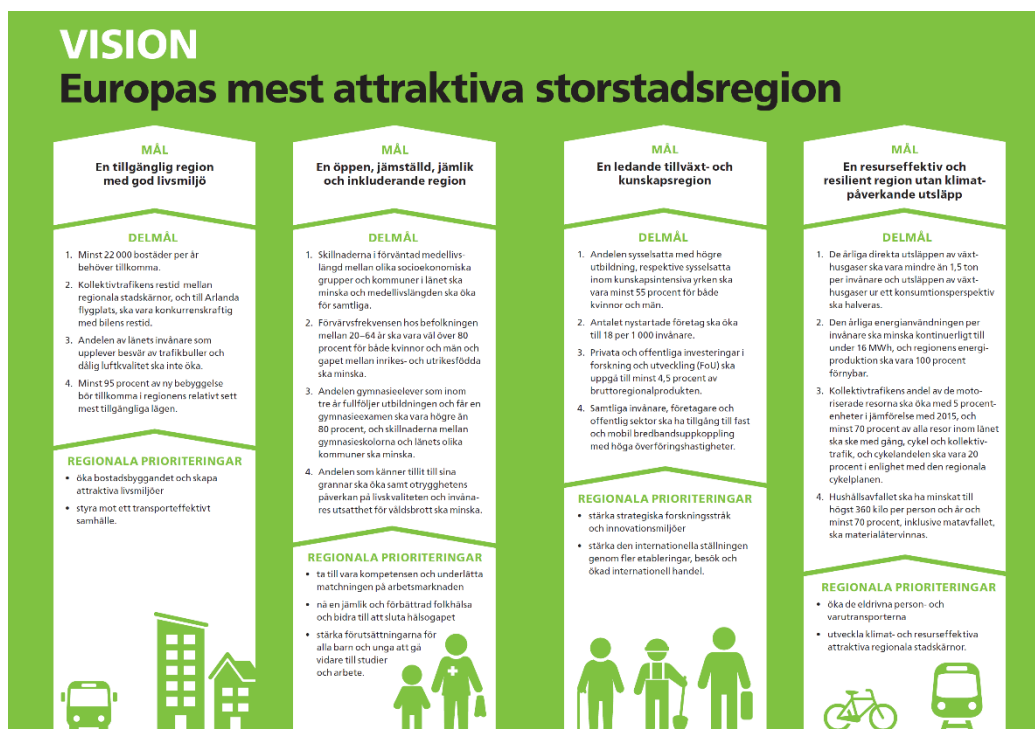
VISION
Europas mest attraktiva storstadsregion

MÅL
En tillgänglig region med god livsmiljö

DELMÅL
1. Minst 22 000 bostäder per år behöver tillkomma.
2. Kollektivtrafikens restid mellan regionala stadskärnor, och till Arlanda flygplats, ska vara konkurrenskraftig med bilens restid.
3. Andelen av länets invånare som upplever besvär av trafikbuller och dålig luftkvalitet ska inte öka.
4. Minst 95 procent av ny bebyggelse bör tillkomma i regionens relativt sett mest tillgängliga lägen.

REGIONALA PRIORITERINGAR
• öka bostadsbyggandet och skapa attraktiva livsmiljöer
• styra mot ett transporteffektivt samhälle.

MÅL
En öppen, jämställd, jämlik och inkluderande region

DELMÅL
1. Skillnaderna i förväntad medellivslängd mellan olika socioekonomiska grupper och kommuner i länet ska minska och medellivslängden ska öka för samtliga.
2. Förvärvsfrekvensen hos befolkningen mellan 20–64 år ska vara väl över 80 procent för både kvinnor och män och gapet mellan inrikes- och utrikesfödda ska minska.
3. Andelen gymnasieelever som inom tre år fullföljer utbildningen och får en gymnasieexamen ska vara högre än 80 procent, och skillnaderna mellan gymnasieskolorna och länets olika kommuner ska minska.
4. Andelen som känner tillit till sina grannar ska öka samt otrygghetens påverkan på livskvaliteten och invånares utsatthet för våldsbrott ska minska.

REGIONALA PRIORITERINGAR
• ta till vara kompetensen och underlätta matchningen på arbetsmarknaden
• nå en jämlik och förbättrad folkhälsa och bidra till att sluta hälsogapet
• stärka förutsättningarna för alla barn och unga att gå vidare till studier och arbete.

MÅL
En ledande tillväxt- och kunskapsregion

DELMÅL
1. Andelen sysselsatta med högre utbildning, respektive sysselsatta inom kunskapsintensiva yrken ska vara minst 55 procent för både kvinnor och män.
2. Antalet nystartade företag ska öka till 18 per 1 000 invånare.
3. Privata och offentliga investeringar i forskning och utveckling (FoU) ska uppgå till minst 4,5 procent av bruttoregionalprodukten.
4. Samtliga invånare, företagare och offentlig sektor ska ha tillgång till fast och mobil bredbandsuppkoppling med höga överföringshastigheter.

REGIONALA PRIORITERINGAR
• stärka strategiska forskningsstråk och innovationsmiljöer
• stärka den internationella ställningen genom fler etableringar, besök och ökad internationell handel.

MÅL
En resurseffektiv och resilient region utan klimatpåverkande utsläpp

DELMÅL
1. De årliga direkta utsläppen av växthusgaser ska vara mindre än 1,5 ton per invånare och utsläppen av växthusgaser ur ett konsumtionsperspektiv ska halveras.
2. Den årliga energianvändningen per invånare ska minska kontinuerligt till under 16 MWh, och regionens energiproduktion ska vara 100 procent förnybar.
3. Kollektivtrafikens andel av de motoriserade resorna ska öka med 5 procentenheter i jämförelse med 2015, och minst 70 procent av alla resor inom länet ska ske med gång, cykel och kollektivtrafik, och cykelandelen ska vara 20 procent i enlighet med den regionala cykelplanen.
4. Hushållsavfallet ska ha minskat till högst 360 kilo per person och år och minst 70 procent, inklusive matavfallet, ska materialåtervinnas.

REGIONALA PRIORITERINGAR
• öka de eldrivna person- och varutransporterna
• utveckla klimat- och resurseffektiva attraktiva regionala stadskärnor.